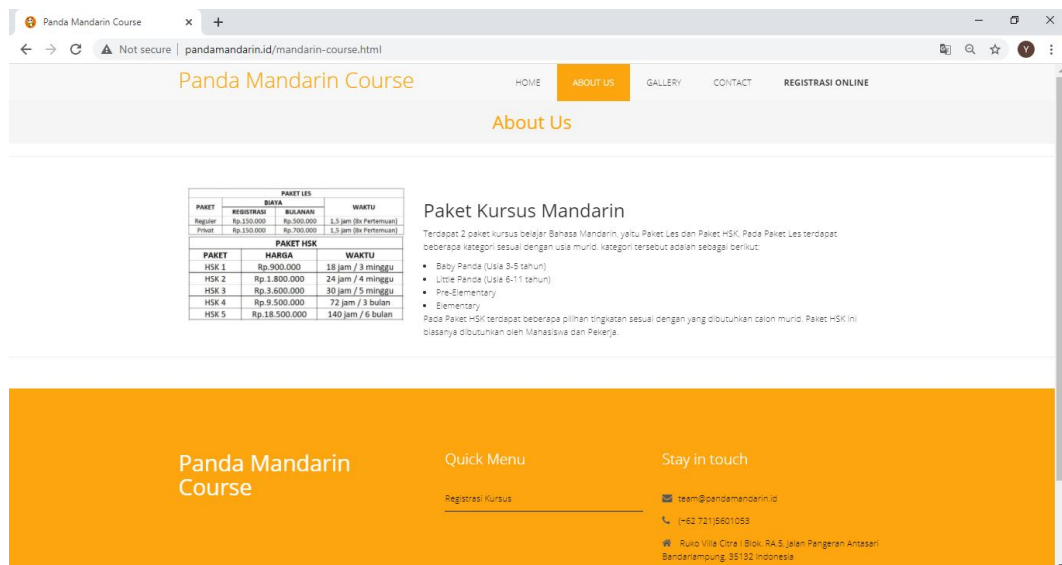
Panda Mandarin Course ×  +

Not secure | pandamandarin.id/mandarin-course.html

Y

Panda Mandarin Course

HOME  ABOUT US  GALLERY  CONTACT  REGISTRASI ONLINE

About Us

PAKET LES

| PAKET | BIAYA REGISTRASI | BIAYA BULANAN | WAKTU |
|---|---|---|---|
| Reguler | Rp.150.000 | Rp.500.000 | 1,5 jam (8x Pertemuan) |
| Privat | Rp.150.000 | Rp.700.000 | 1,5 jam (8x Pertemuan) |

PAKET HSK

| PAKET | HARGA | WAKTU |
|---|---|---|
| HSK 1 | Rp.900.000 | 18 jam / 3 minggu |
| HSK 2 | Rp.1.800.000 | 24 jam / 4 minggu |
| HSK 3 | Rp.3.600.000 | 30 jam / 5 minggu |
| HSK 4 | Rp.9.500.000 | 72 jam / 3 bulan |
| HSK 5 | Rp.18.500.000 | 140 jam / 6 bulan |

Paket Kursus Mandarin

Terdapat 2 paket kursus belajar Bahasa Mandarin, yaitu Paket Les dan Paket HSK. Pada Paket Les terdapat beberapa kategori sesuai dengan usia murid. kategori tersebut adalah sebagai berikut:

• Baby Panda (Usia 3-5 tahun)
• Little Panda (Usia 6-11 tahun)
• Pre-Elementary
• Elementary

Pada Paket HSK terdapat beberapa pilihan tingkatan sesuai dengan yang dibutuhkan calon murid. Paket HSK ini biasanya dibutuhkan oleh Mahasiswa dan Pekerja.

Panda Mandarin Course

Quick Menu

Registrasi Kursus

Stay in touch

team@pandamandarin.id

(+62 721)5601053

Ruko Villa Citra I Blok. RA.5, Jalan Pangeran Antasari Bandarlampung, 35132 Indonesia